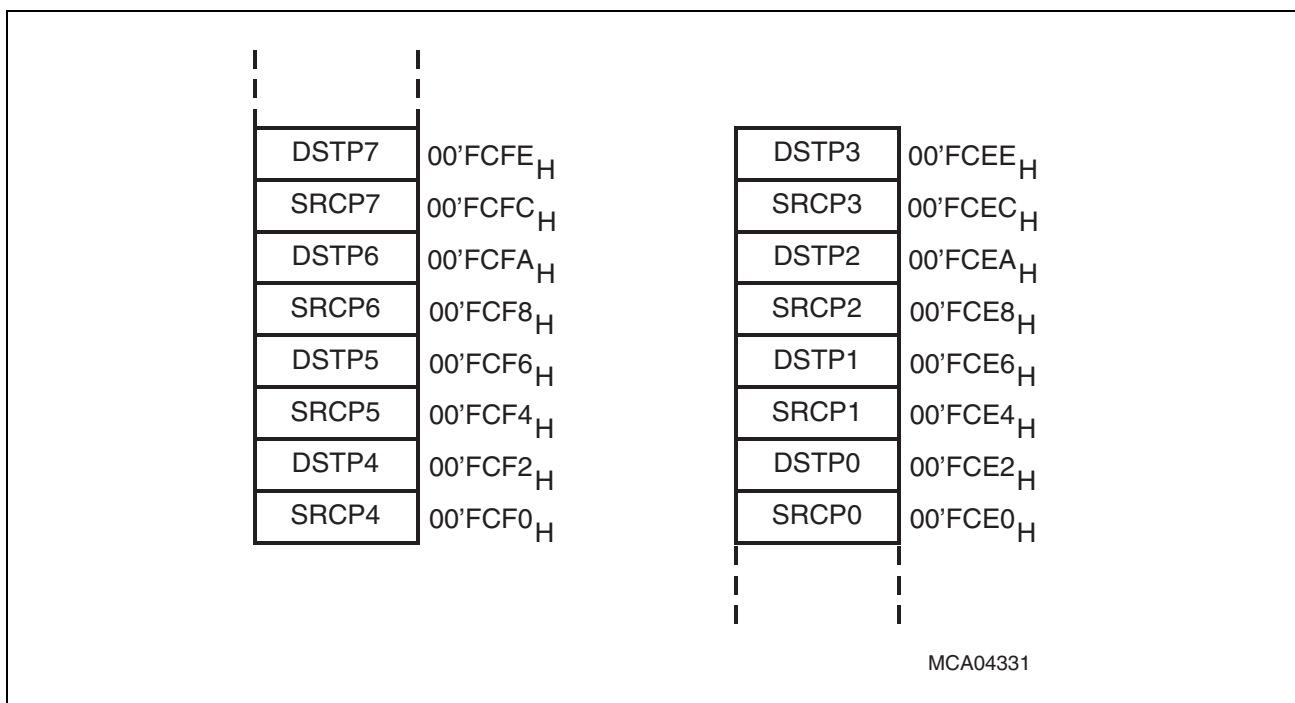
DSTP7 $00'FCFE_H$
SRCP7 $00'FCFC_H$
DSTP6 $00'FCFA_H$
SRCP6 $00'FCF8_H$
DSTP5 $00'FCF6_H$
SRCP5 $00'FCF4_H$
DSTP4 $00'FCF2_H$
SRCP4 $00'FCF0_H$

DSTP3 $00'FCEE_H$
SRCP3 $00'FCEC_H$
DSTP2 $00'FCEA_H$
SRCP2 $00'FCE8_H$
DSTP1 $00'FCE6_H$
SRCP1 $00'FCE4_H$
DSTP0 $00'FCE2_H$
SRCP0 $00'FCE0_H$

MCA04331